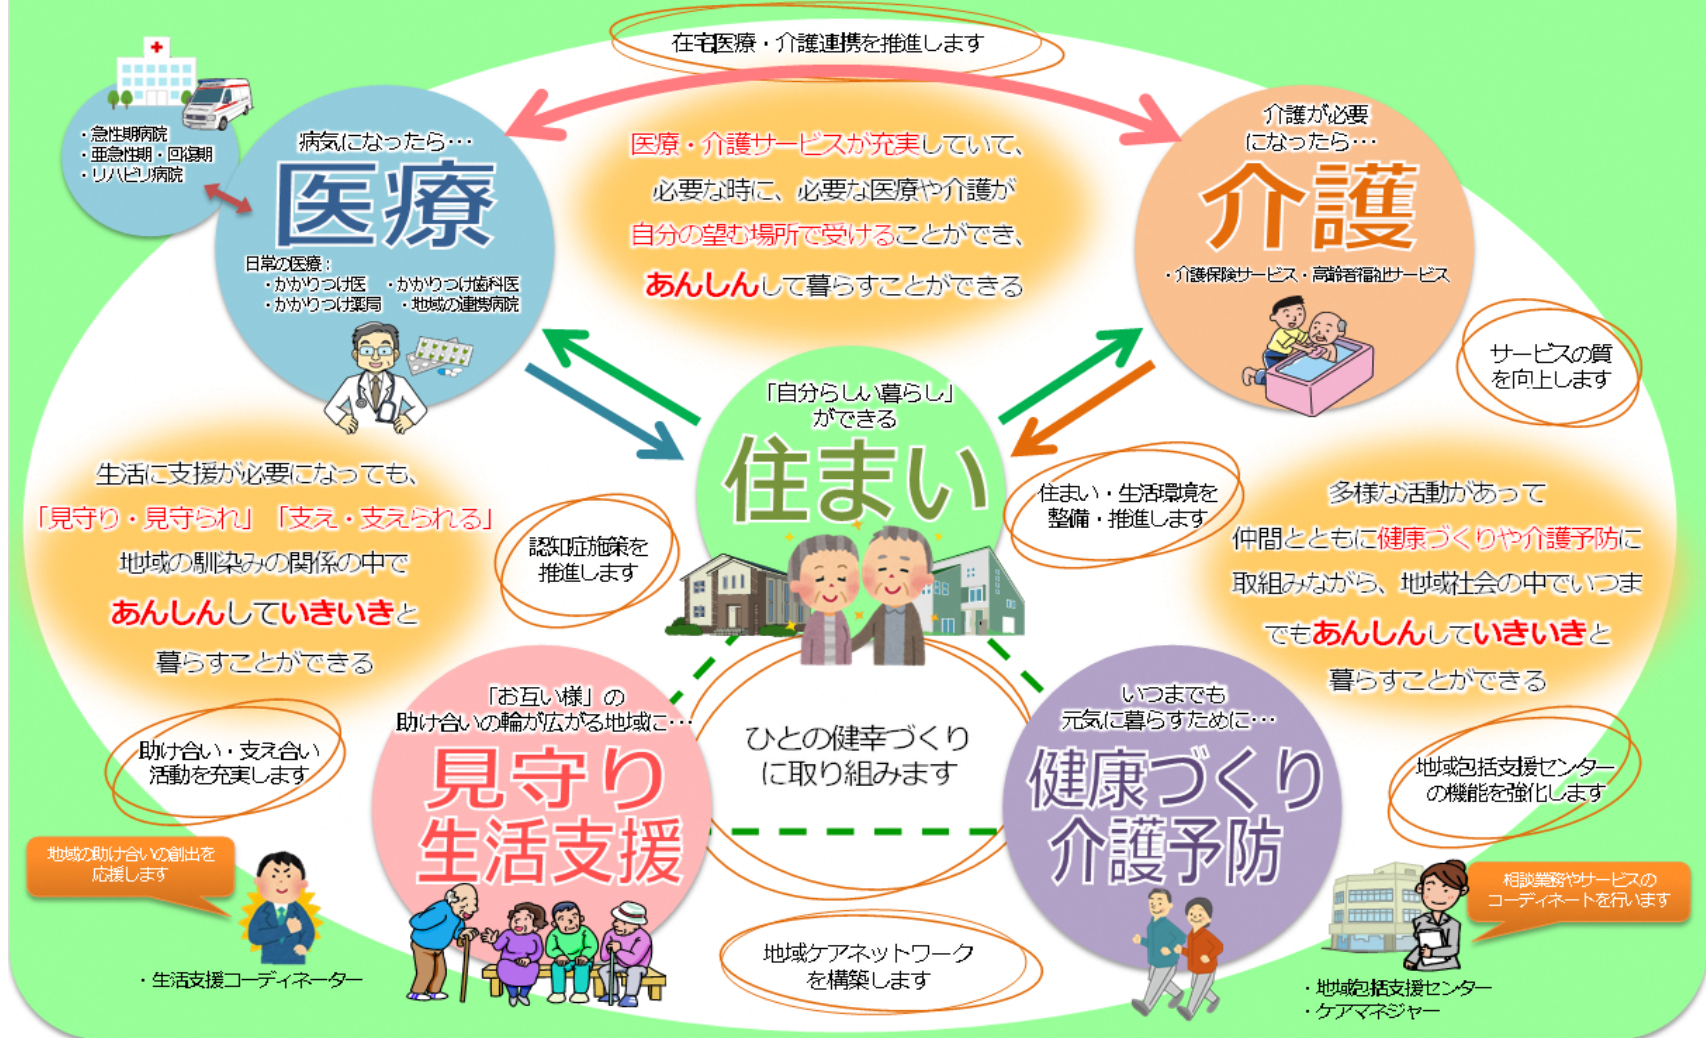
在宅医療・介護連携を推進します

・急性期病院
・亜急性期・回復期
・リハビリ病院

病気になったら・・・
医療
日常の医療：
・かかりつけ医　・かかりつけ歯科医
・かかりつけ薬局　・地域の連携病院

医療・介護サービスが充実していて、
必要な時に、必要な医療や介護が
自分の望む場所で受けることができ、
あんしんして暮らすことができる

介護が必要
になったら・・・
介護
・介護保険サービス・高齢者福祉サービス

サービスの質
を向上します

「自分らしい暮らし」
ができる
住まい

住まい・生活環境を
整備・推進します

生活に支援が必要になっても、
「見守り・見守られ」「支え・支えられる」
地域の馴染みの関係の中で
あんしんしていきいきと
暮らすことができる

認知症施策を
推進します

多様な活動があって
仲間とともに健康づくりや介護予防に
取組みながら、地域社会の中でいつま
でもあんしんしていきいきと
暮らすことができる

「お互い様」の
助け合いの輪が広がる地域に・・・
見守り
生活支援

ひとの健幸づくり
に取り組みます

いつまでも
元気に暮らすために・・・
健康づくり
介護予防

助け合い・支え合い
活動を充実します

地域包括支援センター
の機能を強化します

地域の助け合いの創出を
応援します

・生活支援コーディネーター

地域ケアネットワーク
を構築します

相談業務やサービスの
コーディネートを行います

・地域包括支援センター
・ケアマネジャー